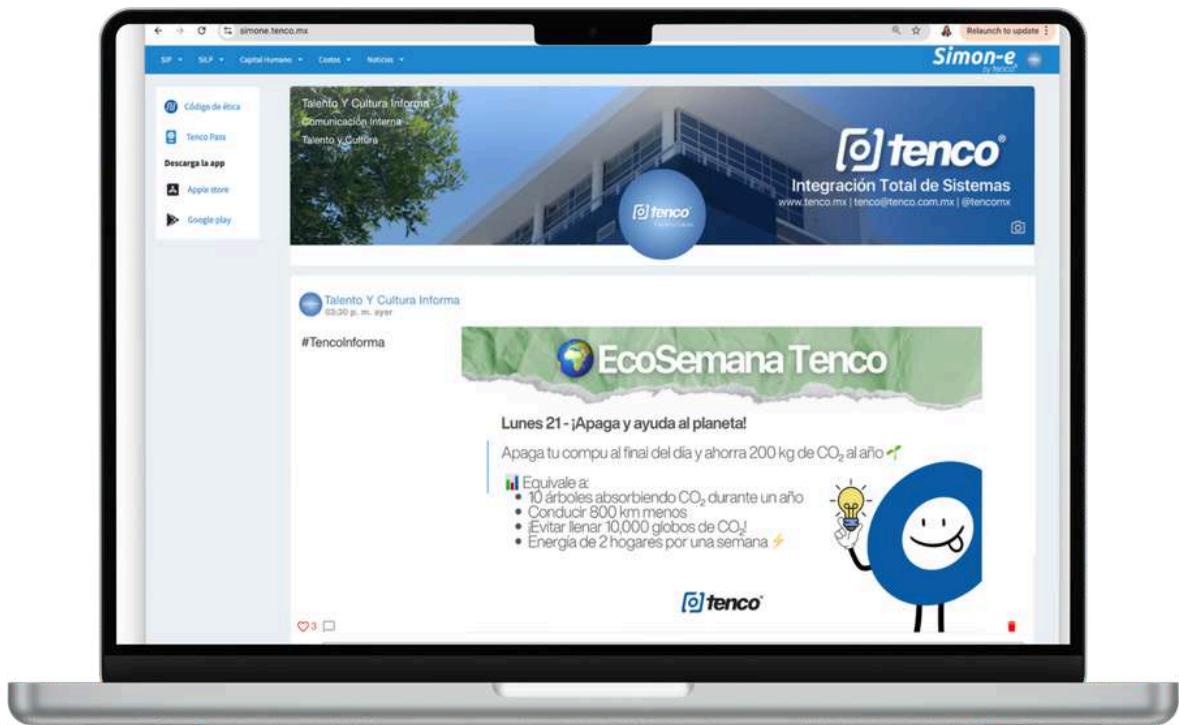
simone.tenco.mx

Relaunch to update

SIP SILP Capital Humano Costos Noticias

Simon-e by tenco

Código de ética

Tenco Pass

Descarga la app

Apple store

Google play

Talento Y Cultura Informa
Comunicación Interna
Talento y Cultura

tenco®
Integración Total de Sistemas
www.tenco.mx | tenco@tenco.com.mx | @tencomx

tenco

Talento Y Cultura Informa
03:30 p. m. ayer

#TencoInforma

EcoSemana Tenco

Lunes 21 - ¡Apaga y ayuda al planeta!

Apaga tu compu al final del día y ahorra 200 kg de $CO_2$ al año

Equivale a:
• 10 árboles absorbiendo $CO_2$ durante un año
• Conducir 800 km menos
• ¡Evitar llenar 10,000 globos de $CO_2$!
• Energía de 2 hogares por una semana

tenco

3